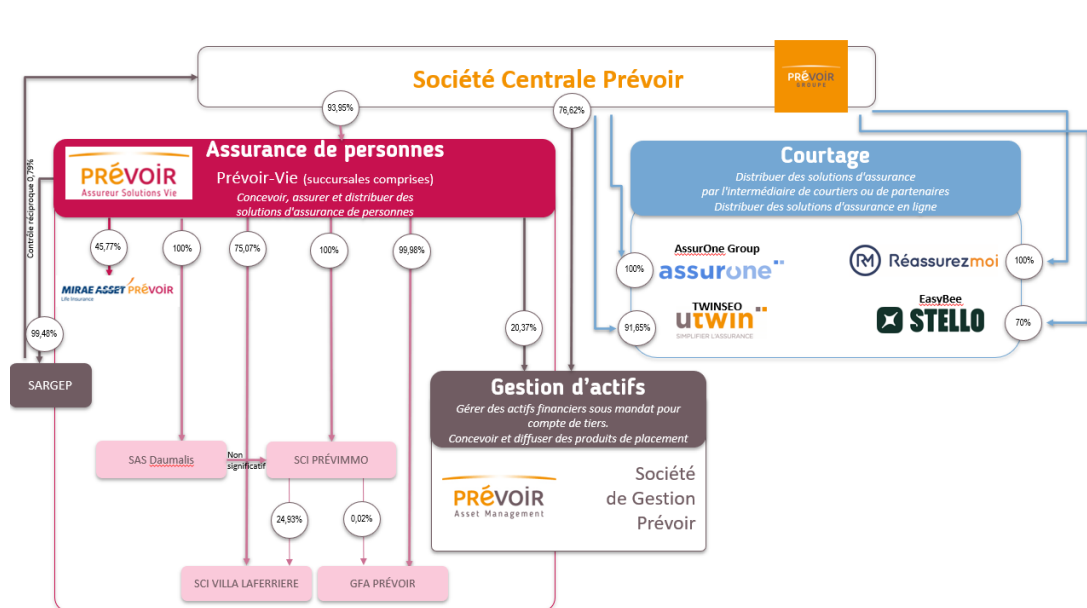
Société Centrale Prévoir

PRÉVOIR GROUPE

Contrôle réciproque 0,79%

93,95%

76,62%

Assurance de personnes

PRÉVOIR Assureur Solutions Vie

Prévoir-Vie (succursales comprises)

Concevoir, assurer et distribuer des solutions d'assurance de personnes

Courtage

Distribuer des solutions d'assurance par l'intermédiaire de courtiers ou de partenaires
Distribuer des solutions d'assurance en ligne

45,77%

100%

75,07%

100%

99,98%

MIRAE ASSET PRÉVOIR Life Insurance

AssurOne Group
assurone

Réassurezmoi

100%

100%

TWINSEO
utwin
SIMPLIFIER L'ASSURANCE

EasyBee
STELLO

91,65%

70%

99,48%

20,37%

SARGEP

Gestion d'actifs

Gérer des actifs financiers sous mandat pour compte de tiers.
Concevoir et diffuser des produits de placement

SAS Daumalis

Non significatif

SCI PRÉVIMMO

PRÉVOIR Asset Management

Société de Gestion Prévoir

24,93%

0,02%

SCI VILLA LAFERRIERE

GFA PRÉVOIR